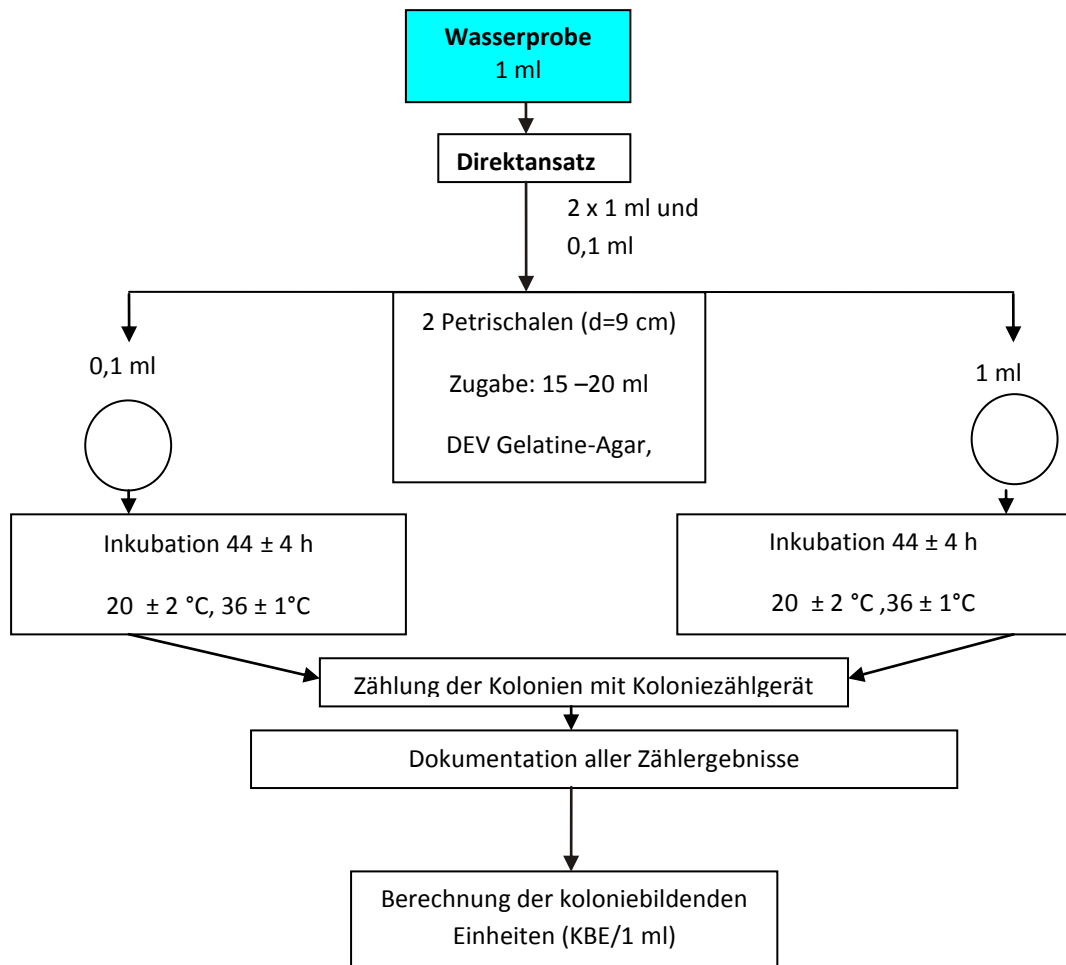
**Wasserprobe**
1 ml

**Direktansatz**

2 x 1 ml und
0,1 ml

2 Petrischalen (d=9 cm)

Zugabe: 15 –20 ml

DEV Gelatine-Agar,

0,1 ml

1 ml

Inkubation 44 ± 4 h

20 ± 2 °C, 36 ± 1°C

Inkubation 44 ± 4 h

20 ± 2 °C ,36 ± 1°C

Zählung der Kolonien mit Koloniezählgerät

Dokumentation aller Zählergebnisse

Berechnung der koloniebildenden Einheiten (KBE/1 ml)